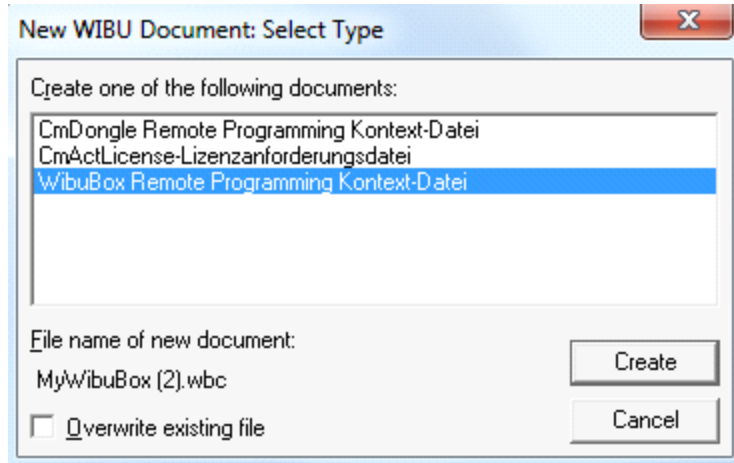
New WIBU Document: Select Type

Create one of the following documents:

CmDongle Remote Programming Kontext-Datei
CmActLicense-Lizenzanforderungsdatei
WibuBox Remote Programming Kontext-Datei

File name of new document:

MyWibuBox (2).wbc

Create

Cancel

Overwrite existing file